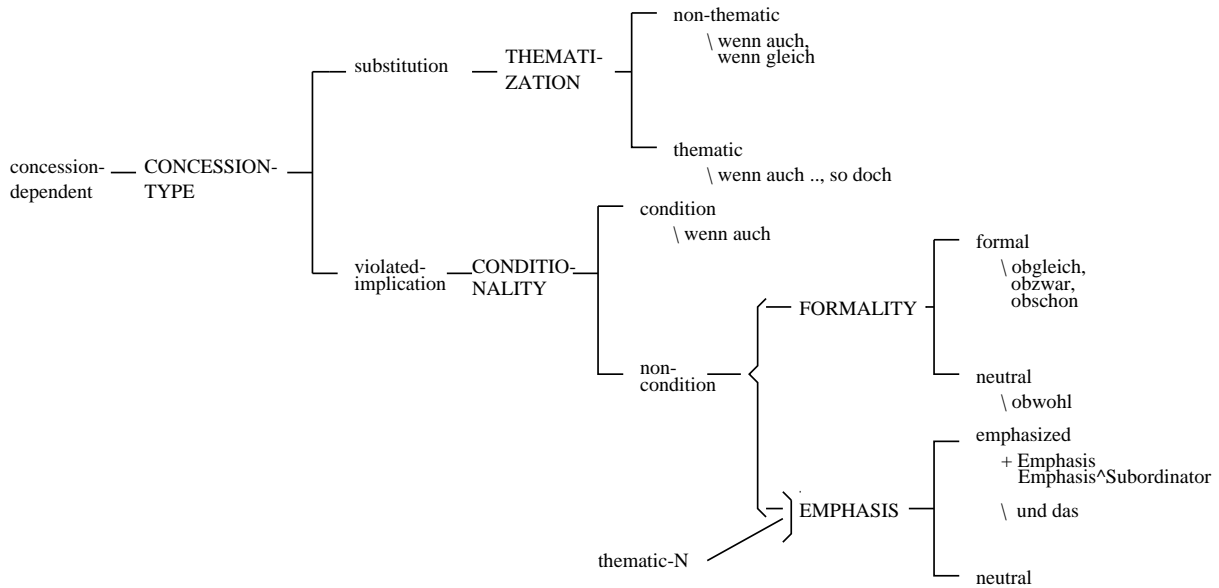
concession-dependent CONCESSION-TYPE

substitution THEMATIZATION

non-thematic
\ wenn auch, wenn gleich

thematic
\ wenn auch .., so doch

violated-implication CONDITIONALITY

condition
\ wenn auch

non-condition

FORMALITY

formal
\ obgleich, obzwar, obschon

neutral
\ obwohl

thematic-N

EMPHASIS

emphasized
+ Emphasis
Emphasis^Subordinator
\ und das

neutral